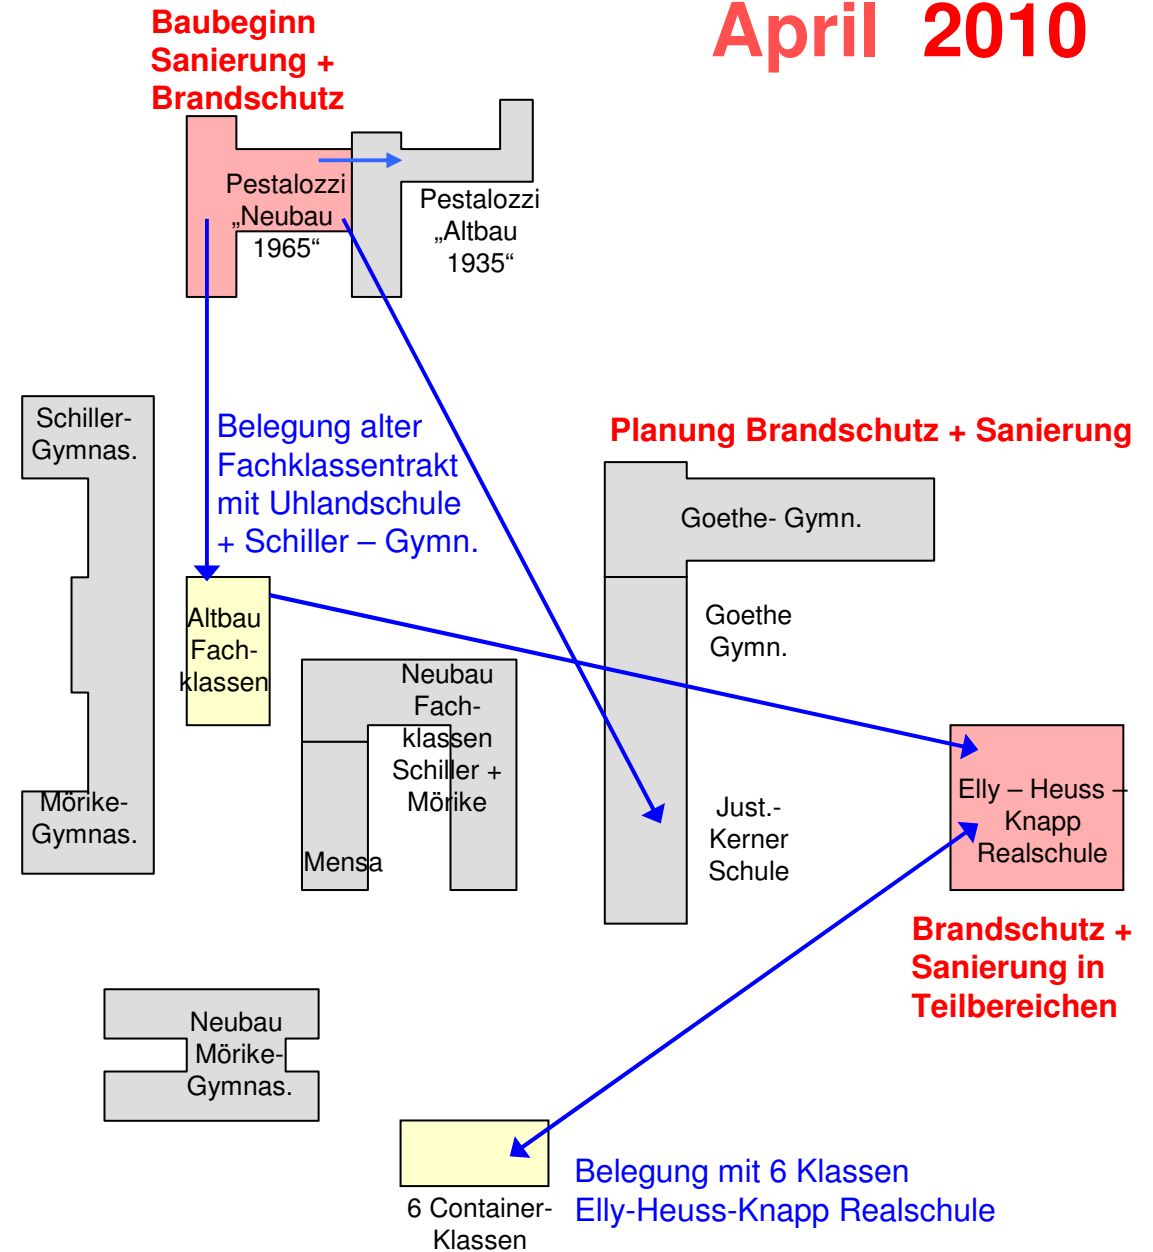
April 2010

Baubeginn Sanierung + Brandschutz

Pestalozzi „Neubau 1965“

Pestalozzi „Altbau 1935“

Schiller-Gymnas.

Belegung alter Fachklassentrakt mit Uhlandschule + Schiller – Gymn.

Planung Brandschutz + Sanierung

Goethe- Gymn.

Goethe Gymn.

Altbau Fach-klassen

Neubau Fach-klassen Schiller + Mörike

Mörike-Gymnas.

Mensa

Just.-Kerner Schule

Elly – Heuss – Knapp Realschule

Brandschutz + Sanierung in Teilbereichen

Neubau Mörike-Gymnas.

6 Container-Klassen

Belegung mit 6 Klassen Elly-Heuss-Knapp Realschule